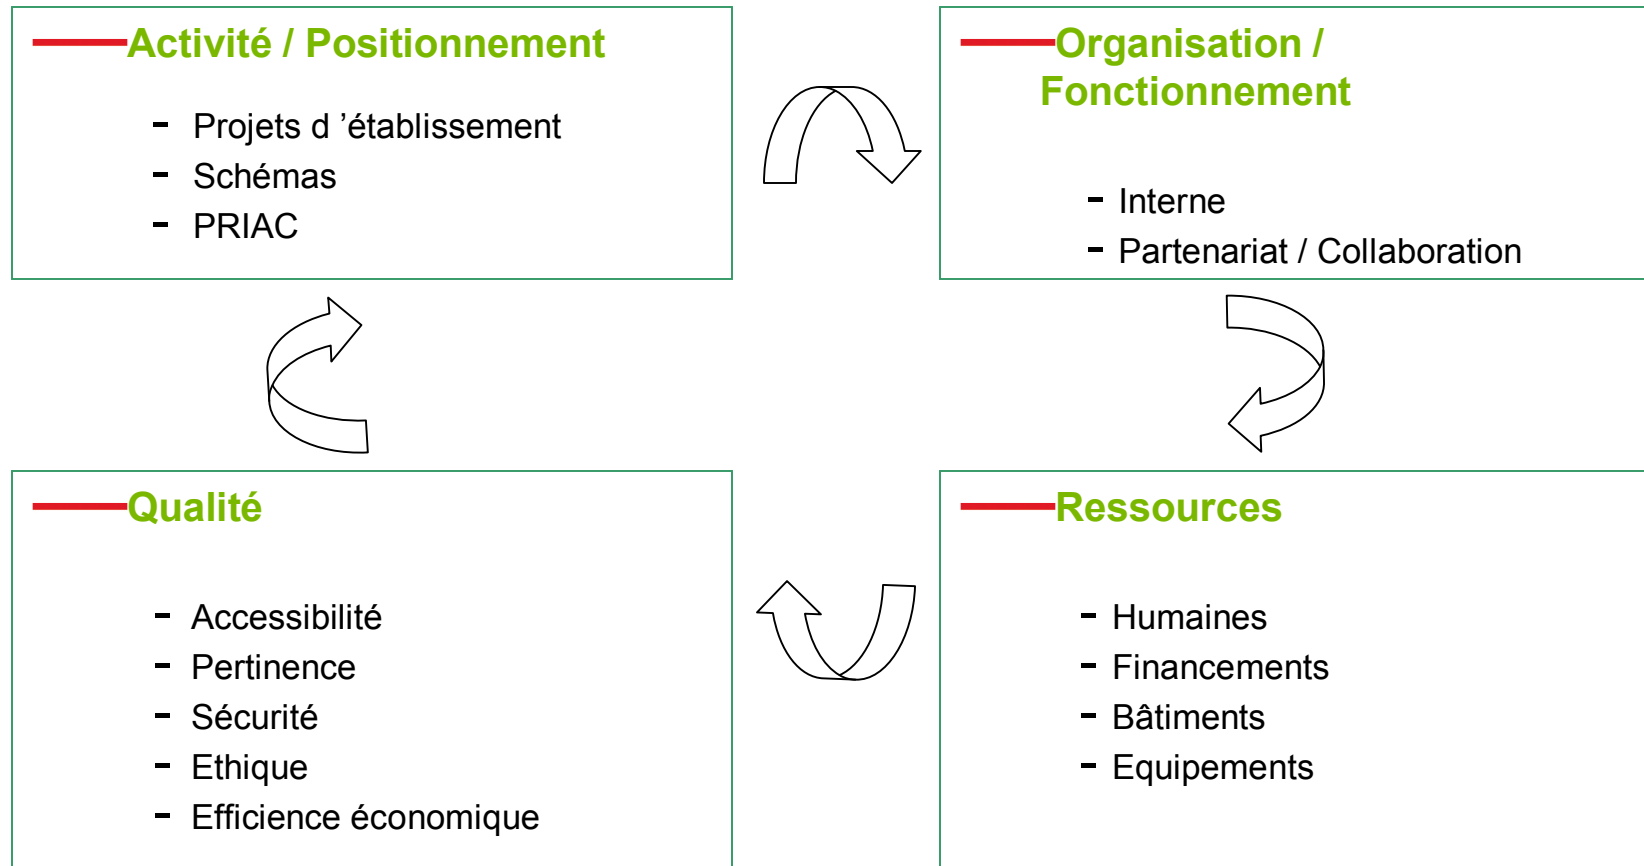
Activité / Positionnement

- Projets d ’établissement
- Schémas
- PRIAC

Organisation / Fonctionnement

- Interne
- Partenariat / Collaboration

Qualité

- Accessibilité
- Pertinence
- Sécurité
- Ethique
- Efficience économique

Ressources

- Humaines
- Financements
- Bâtiments
- Equipements